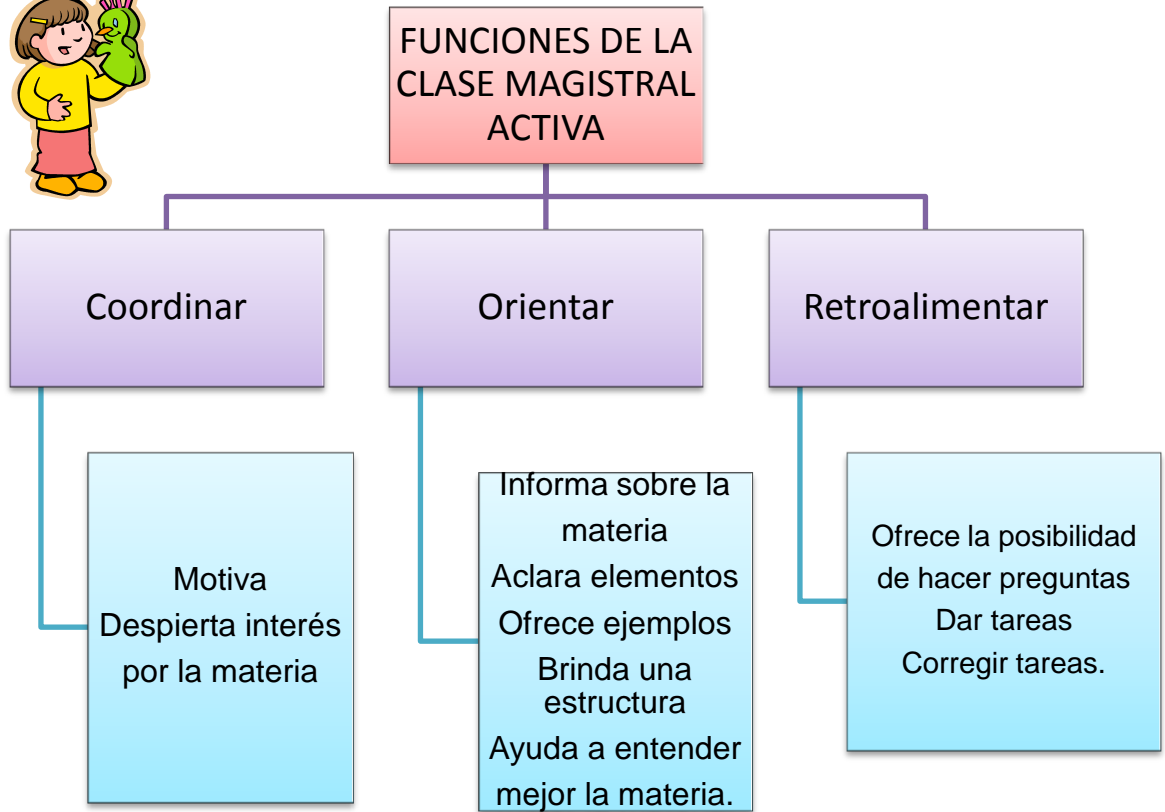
FUNCIONES DE LA CLASE MAGISTRAL ACTIVA

Coordinar

Orientar

Retroalimentar

Motiva
Despierta interés por la materia

Informa sobre la materia
Aclara elementos
Ofrece ejemplos
Brinda una estructura
Ayuda a entender mejor la materia.

Ofrece la posibilidad de hacer preguntas
Dar tareas
Corregir tareas.